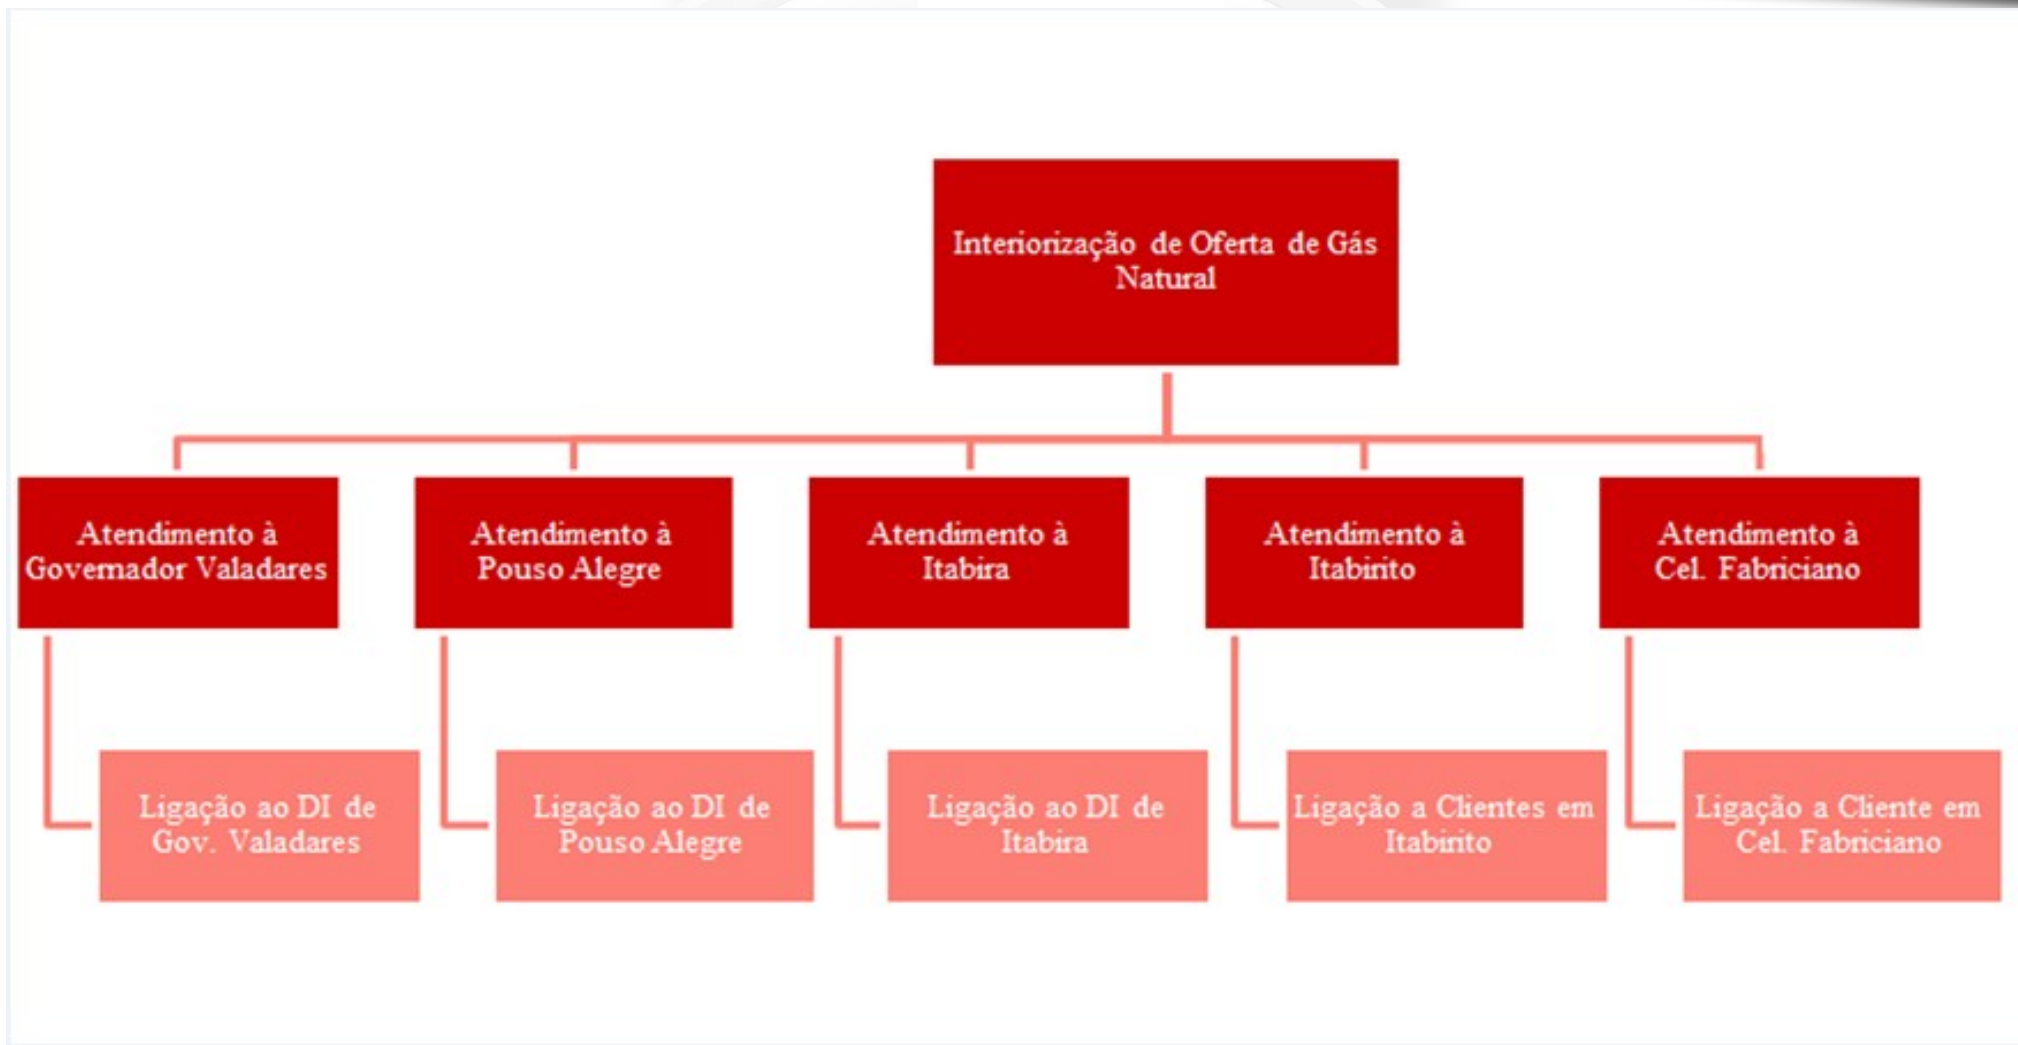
Interiorização de Oferta de Gás Natural

Atendimento à Governador Valadares

Ligação ao DI de Gov. Valadares

Atendimento à Pouso Alegre

Ligação ao DI de Pouso Alegre

Atendimento à Itabira

Ligação ao DI de Itabira

Atendimento à Itabirito

Ligação a Clientes em Itabirito

Atendimento à Cel. Fabriciano

Ligação a Cliente em Cel. Fabriciano